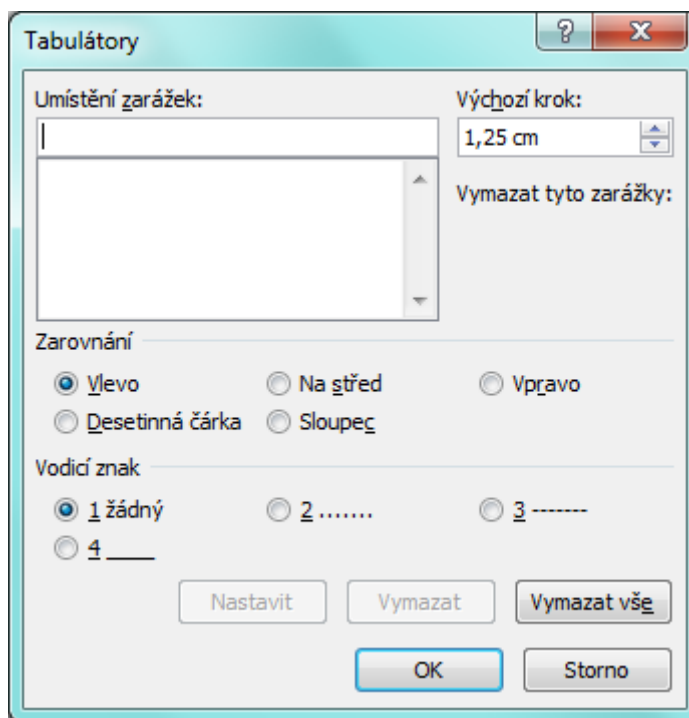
Tabulátory

?

X

Umístění zarážek:

Výchozí krok:

1,25 cm

Vymazat tyto zarážky:

Zarovnání

Vlevo

Na střed

Vpravo

Desetinná čárka

Sloupec

Vodicí znak

1 žádný

2 .......

3 -------

4 ____

Nastavit

Vymazat

Vymazat vše

OK

Storno